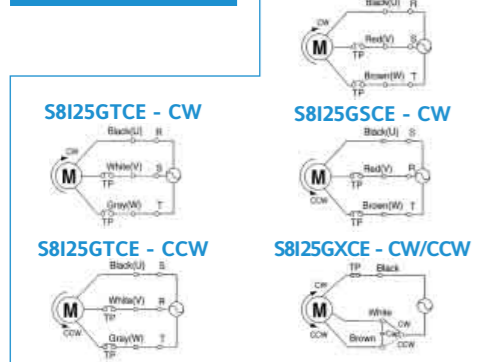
CW
M
Black(U) R
Red(V) S
TP
Brown(W) T
TP

S8I25GTCE - CW
CW
M
Black(U) R
White(V) S
TP
Gray(W) T
TP

S8I25GSCE - CW
M
CCW
Black(U) S
Red(V) R
TP
Brown(W) T
TP

S8I25GTCE - CCW
M
CCW
Black(U) S
White(V) R
TP
Gray(W) T
TP

S8I25GXCE - CW/CCW
CW
M
CCW
TP Black
White
Cap
CW
CCW
Brown